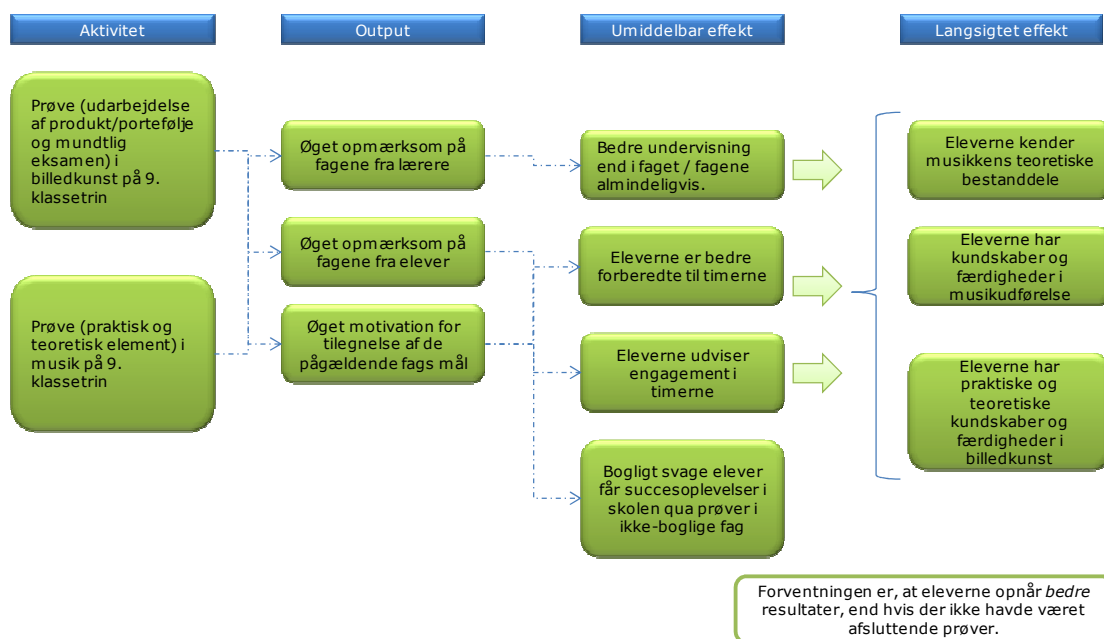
Aktivitet

Output

Umiddelbar effekt

Langsigtet effekt

Prøve (udarbejdelse af produkt/portefølje og mundtlig eksamen) i billedkunst på 9. klassetrin

Prøve (praktisk og teoretisk element) i musik på 9. klassetrin

Øget opmærksom på fagene fra lærere

Øget opmærksom på fagene fra elever

Øget motivation for tilegnelse af de pågældende fags mål

Bedre undervisning end i faget / fagene almindeligvis.

Eleverne er bedre forberedte til timerne

Eleverne udviser engagement i timerne

Bogligt svage elever får succesoplevelser i skolen qua prøver i ikke-boglige fag

Eleverne kender musikkens teoretiske bestanddele

Eleverne har kundskaber og færdigheder i musikudførelse

Eleverne har praktiske og teoretiske kundskaber og færdigheder i billedkunst

Forventningen er, at eleverne opnår *bedre* resultater, end hvis der ikke havde været afsluttende prøver.